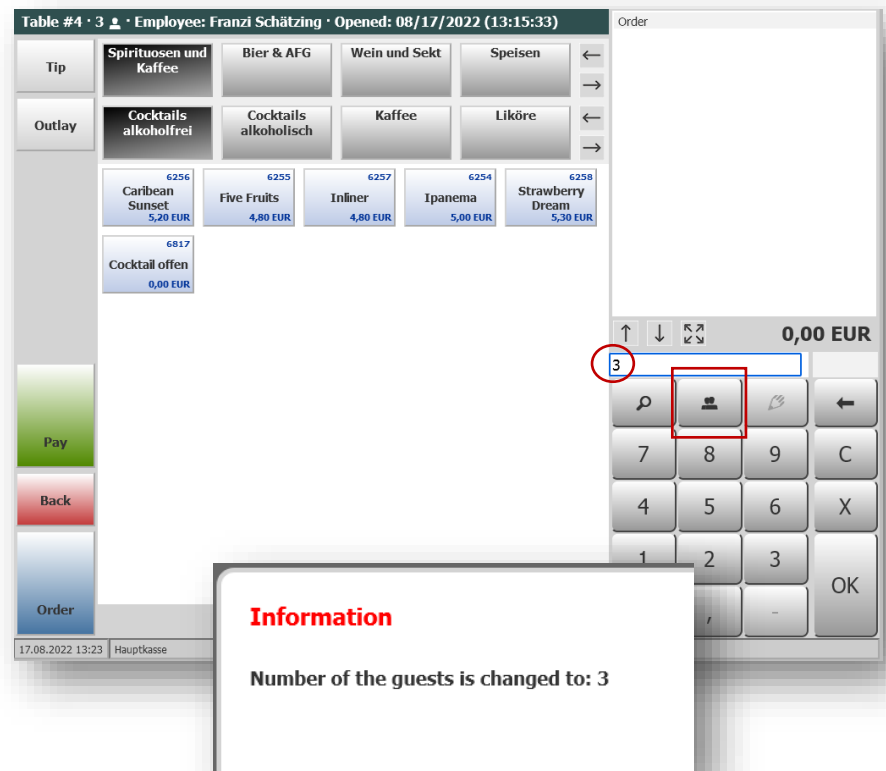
Table #4 · 3 · Employee: Franzi Schätzing · Opened: 08/17/2022 (13:15:33)

Tip

Outlay

Spirituosen und Kaffee

Bier & AFG

Wein und Sekt

Speisen

←

→

Cocktails alkoholfrei

Cocktails alkoholisch

Kaffee

Liköre

←

→

6256
Caribean Sunset
5,20 EUR

6255
Five Fruits
4,80 EUR

6257
Inliner
4,80 EUR

6254
Ipanema
5,00 EUR

6258
Strawberry Dream
5,30 EUR

6817
Cocktail offen
0,00 EUR

Pay

Back

Order

17.08.2022 13:23 | Hauptkasse

Order

↑ ↓

0,00 EUR

3

←

7 8 9 C

4 5 6 X

1 2 3 OK

, -

Information

Number of the guests is changed to: 3